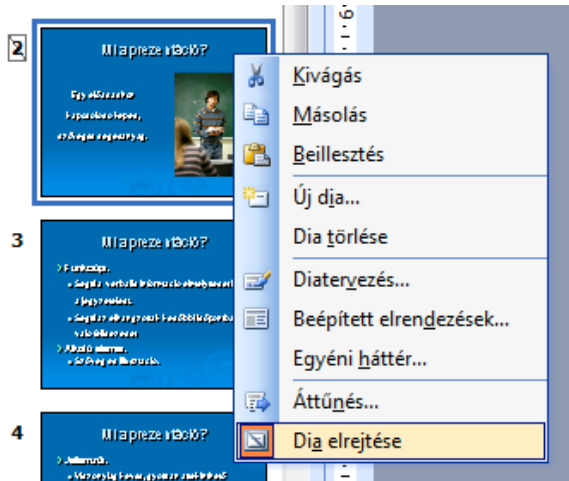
2

Mi a prezentáció?

Egy előadás vagy

Papírokon képen,

az írásban egyszerűség.

3

Mi a prezentáció?

4

Mi a prezentáció?

Kivágás

Másolás

Beillesztés

Új dia...

Dia törlése

Diatervezés...

Beépített elrendezések...

Egyéni háttér...

Áttűnés...

Dia elrejtése